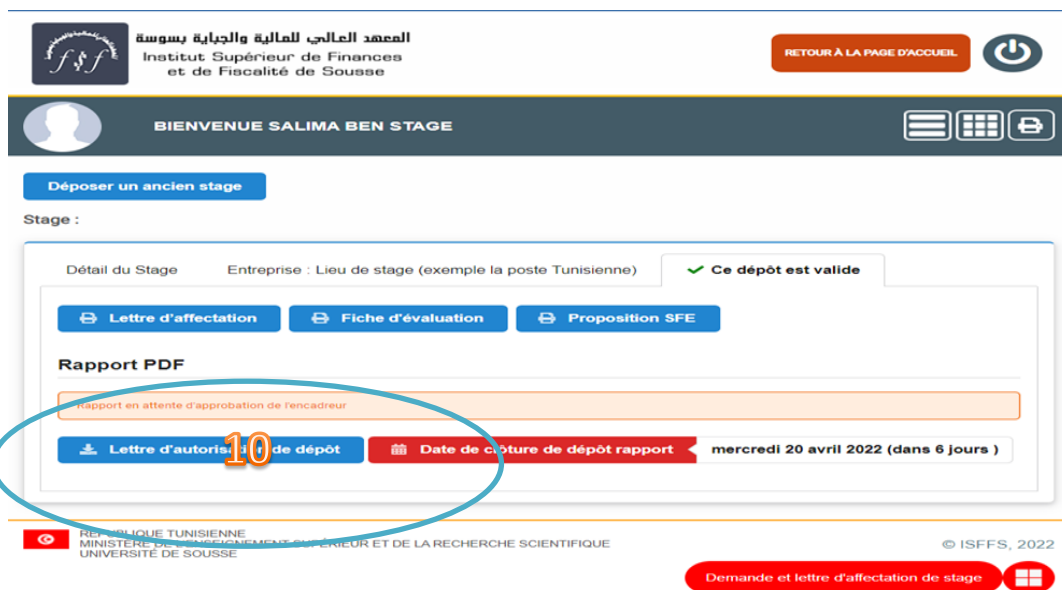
المعهد العالي للمالية والجباية بسوسة
Institut Supérieur de Finances et de Fiscalité de Sousse

RETOUR À LA PAGE D'ACCUEIL

BIENVENUE SALIMA BEN STAGE

Déposer un ancien stage

Stage :

Détail du Stage

Entreprise : Lieu de stage (exemple la poste Tunisienne)

Ce dépôt est valide

Lettre d'affectation

Fiche d'évaluation

Proposition SFE

Rapport PDF

Rapport en attente d'approbation de l'encadreur

Lettre d'autoris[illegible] de dépôt

10

Date de c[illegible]ture de dépôt rapport

mercredi 20 avril 2022 (dans 6 jours )

REPUBLIQUE TUNISIENNE
MINISTERE DE L'ENSEIGNEMENT SUPERIEUR ET DE LA RECHERCHE SCIENTIFIQUE
UNIVERSITÉ DE SOUSSE

© ISFFS, 2022

Demande et lettre d'affectation de stage